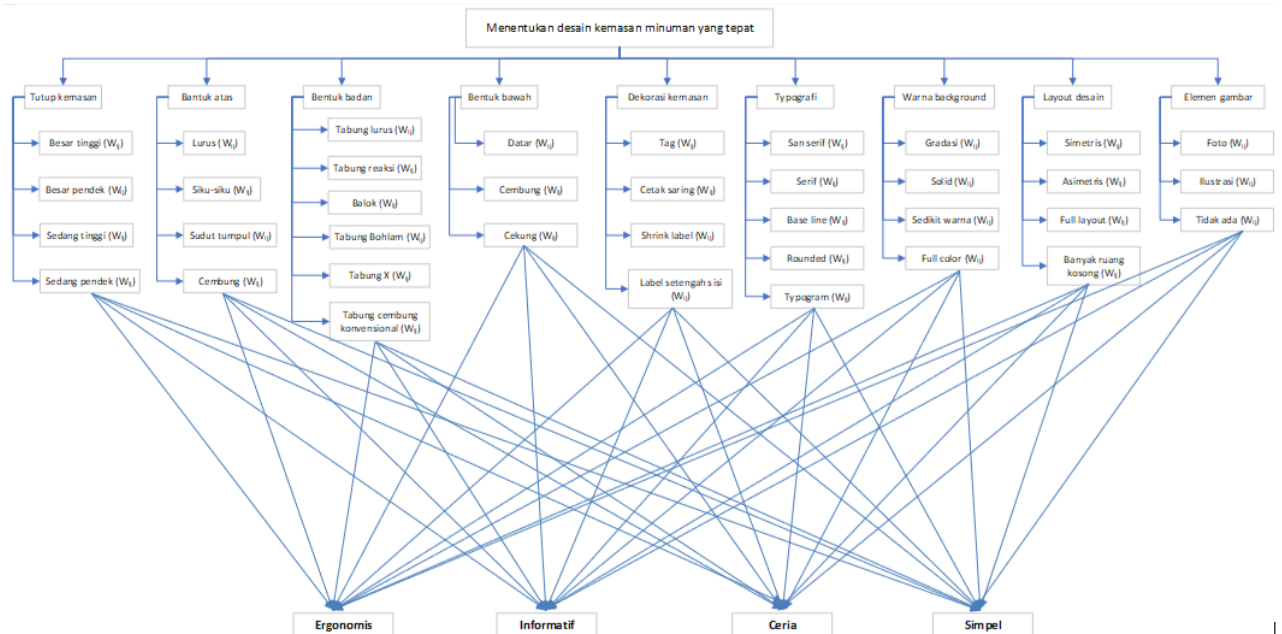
Menentukan desain kemasan minuman yang tepat

Tutup kemasan

Besar tinggi ($W_{ij}$)

Besar pendek ($W_{ij}$)

Sedang tinggi ($W_{ij}$)

Sedang pendek ($W_{ij}$)

Bantuk atas

Lurus ($W_{ij}$)

Siku-siku ($W_{ij}$)

Sudut tumpul ($W_{ij}$)

Cembung ($W_{ij}$)

Bentuk badan

Tabung lurus ($W_{ij}$)

Tabung reaksi ($W_{ij}$)

Balok ($W_{ij}$)

Tabung Bohlam ($W_{ij}$)

Tabung X ($W_{ij}$)

Tabung cembung konvensional ($W_{ij}$)

Bentuk bawah

Datar ($W_{ij}$)

Cembung ($W_{ij}$)

Cekung ($W_{ij}$)

Dekorasi kemasan

Tag ($W_{ij}$)

Cetak saring ($W_{ij}$)

Shrink label ($W_{ij}$)

Label setengah sisi ($W_{ij}$)

Typografi

San serif ($W_{ij}$)

Serif ($W_{ij}$)

Base line ($W_{ij}$)

Rounded ($W_{ij}$)

Typogram ($W_{ij}$)

Warna background

Gradasi ($W_{ij}$)

Solid ($W_{ij}$)

Sedikit warna ($W_{ij}$)

Full color ($W_{ij}$)

Layout desain

Simetris ($W_{ij}$)

Asimetris ($W_{ij}$)

Full layout ($W_{ij}$)

Banyak ruang kosong ($W_{ij}$)

Elemen gambar

Foto ($W_{ij}$)

Ilustrasi ($W_{ij}$)

Tidak ada ($W_{ij}$)

Ergonomis

Informatif

Ceria

Simpel